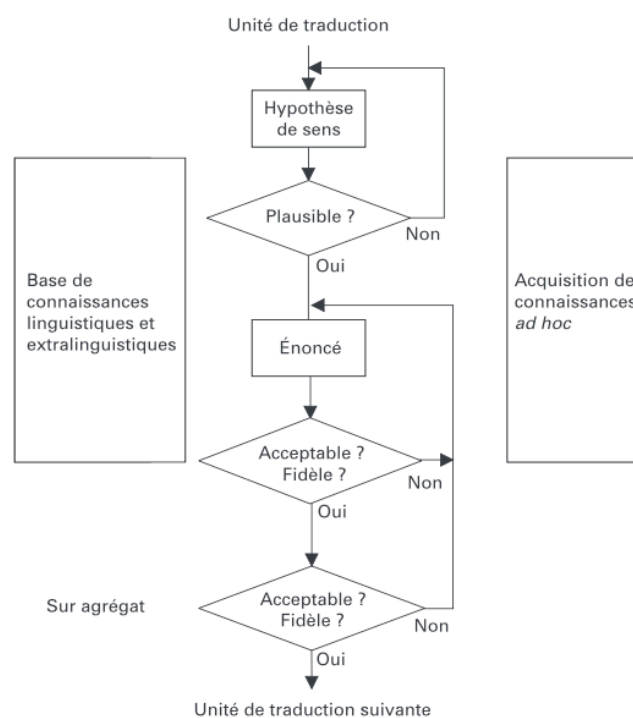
Unité de traduction

Hypothèse de sens

Plausible ?

Non

Oui

Base de connaissances linguistiques et extralinguistiques

Acquisition de connaissances *ad hoc*

Énoncé

Acceptable ? Fidèle ?

Non

Oui

Sur agrégat

Acceptable ? Fidèle ?

Non

Oui

Unité de traduction suivante